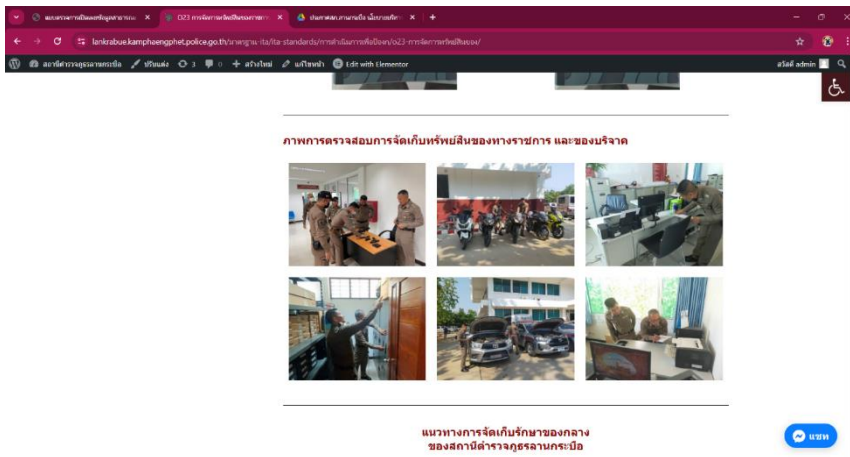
แบบตรวจการเปิดเผยข้อมูลสาธารณะ ×
O23 การจัดการทรัพย์สินของทางราชการ ×
ประกาศ สภ.ลานกระบือ เรื่องแนวทางปฏิบัติฯ ×
+

lankrabue.kamphaengphet.police.go.th/มาตรฐาน-ita/ita-standards/การดำเนินการเพื่อป้องกัน/o23-การจัดการทรัพย์สินของ/

สถานีตำรวจภูธรลานกระบือ
ปรับแต่ง
3
0
สร้างใหม่
แก้ไขหน้า
Edit with Elementor
สวัสดี admin

ภาพการตรวจสอบการจัดเก็บทรัพย์สินของทางราชการ และของบริจาค

แนวทางการจัดเก็บรักษาของกลาง
ของสถานีตำรวจภูธรลานกระบือ

แชท